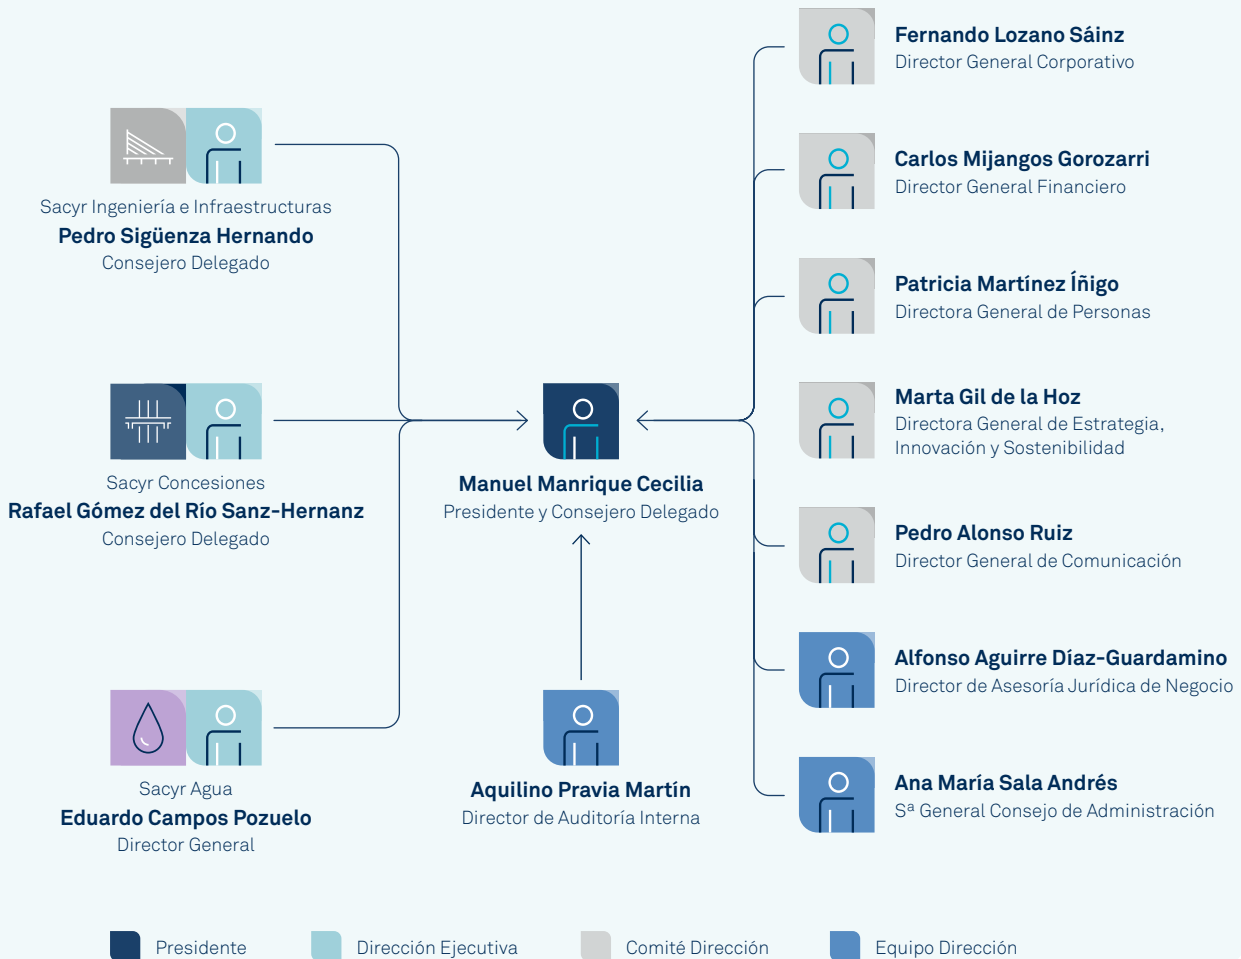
Sacyr Ingeniería e Infraestructuras
**Pedro Sigüenza Hernando**
Consejero Delegado

Sacyr Concesiones
**Rafael Gómez del Río Sanz-Hernanz**
Consejero Delegado

Sacyr Agua
**Eduardo Campos Pozuelo**
Director General

**Manuel Manrique Cecilia**
Presidente y Consejero Delegado

**Aquilino Pravia Martín**
Director de Auditoría Interna

**Fernando Lozano Sáinz**
Director General Corporativo

**Carlos Mijangos Gorozarri**
Director General Financiero

**Patricia Martínez Íñigo**
Directora General de Personas

**Marta Gil de la Hoz**
Directora General de Estrategia, Innovación y Sostenibilidad

**Pedro Alonso Ruiz**
Director General de Comunicación

**Alfonso Aguirre Díaz-Guardamino**
Director de Asesoría Jurídica de Negocio

**Ana María Sala Andrés**
Sª General Consejo de Administración

Presidente
Dirección Ejecutiva
Comité Dirección
Equipo Dirección